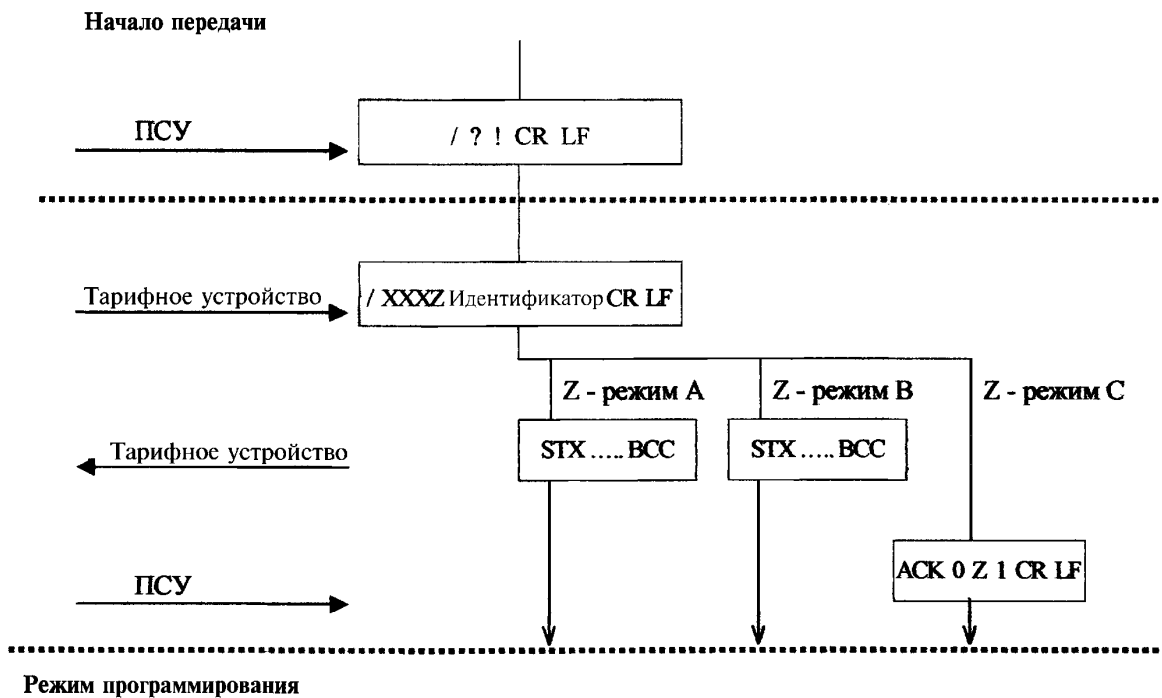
Начало передачи

ПСУ

/ ? ! CR LF

Тарифное устройство

/ XXXZ Идентификатор CR LF

Z - режим A

Z - режим B

Z - режим C

Тарифное устройство

STX ….. BCC

STX ….. BCC

ПСУ

ACK 0 Z 1 CR LF

Режим программирования